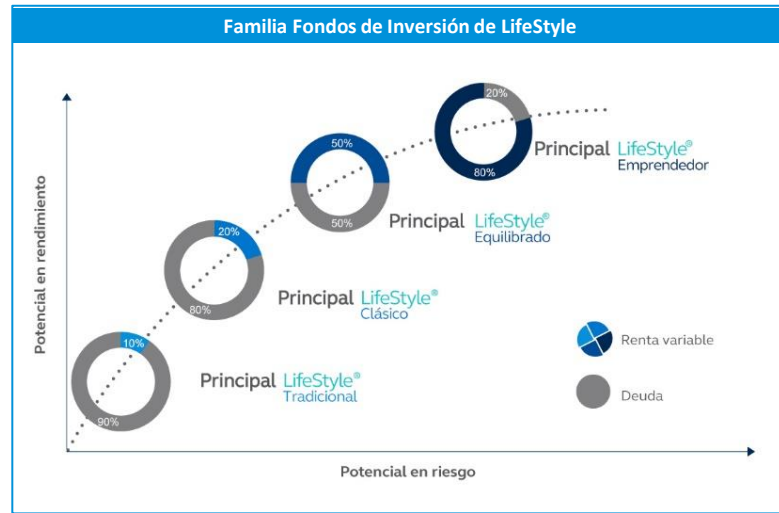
Familia Fondos de Inversión de LifeStyle

Potencial en rendimiento

20%
80%
Principal LifeStyle® Emprendedor

50%
50%
Principal LifeStyle® Equilibrado

20%
80%
Principal LifeStyle® Clásico

10%
90%
Principal LifeStyle® Tradicional

Renta variable

Deuda

Potencial en riesgo